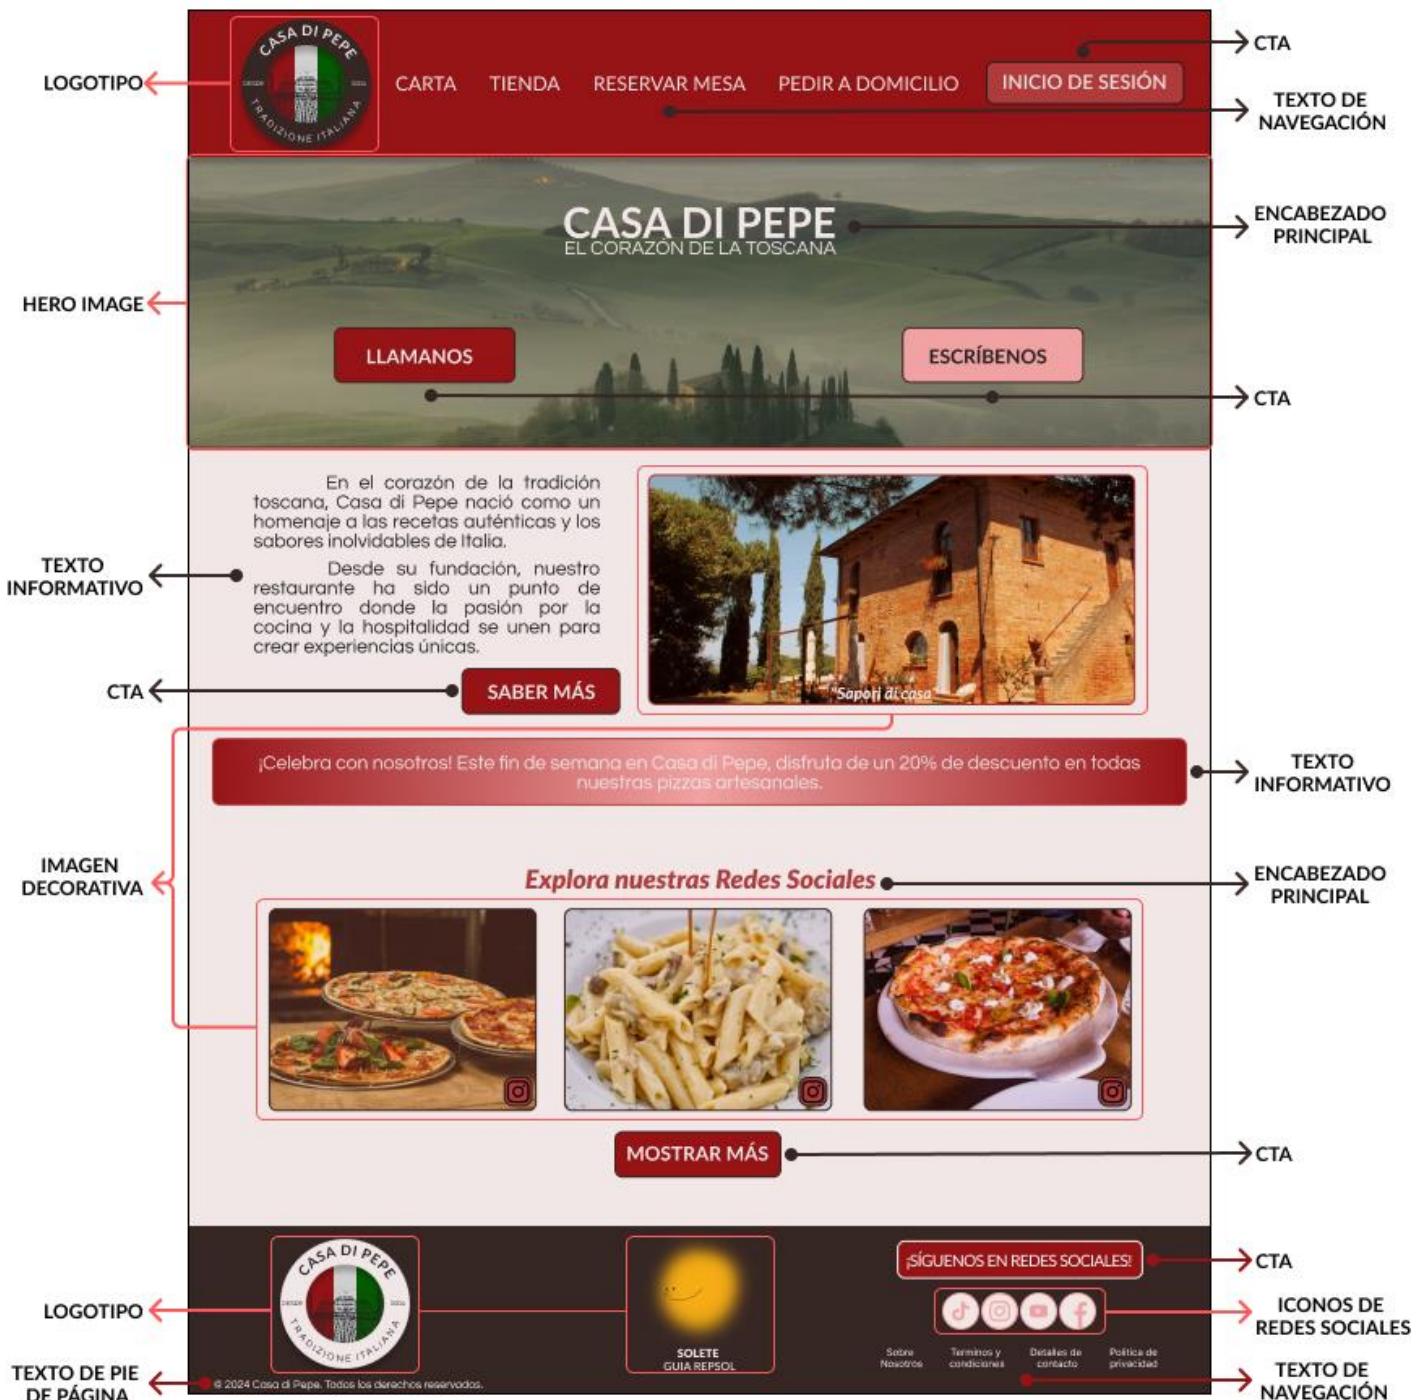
LOGOTIPO

CASA DI PEPE
DESDE 2024
TRADIZIONE ITALIANA

CARTA TIENDA RESERVAR MESA PEDIR A DOMICILIO INICIO DE SESIÓN

CTA

TEXTO DE NAVEGACIÓN

CASA DI PEPE
EL CORAZÓN DE LA TOSCANA

ENCABEZADO PRINCIPAL

HERO IMAGE

LLAMANOS

ESCRÍBENOS

CTA

En el corazón de la tradición toscana, Casa di Pepe nació como un homenaje a las recetas auténticas y los sabores inolvidables de Italia.

Desde su fundación, nuestro restaurante ha sido un punto de encuentro donde la pasión por la cocina y la hospitalidad se unen para crear experiencias únicas.

TEXTO INFORMATIVO

"Sapori di casa"

CTA

SABER MÁS

¡Celebra con nosotros! Este fin de semana en Casa di Pepe, disfruta de un 20% de descuento en todas nuestras pizzas artesanales.

TEXTO INFORMATIVO

IMAGEN DECORATIVA

Explora nuestras Redes Sociales

ENCABEZADO PRINCIPAL

MOSTRAR MÁS

CTA

CASA DI PEPE
DESDE 2024
TRADIZIONE ITALIANA

LOGOTIPO

SOLETE
GUIA REPSOL

¡SÍGUENOS EN REDES SOCIALES!

CTA

ICONOS DE REDES SOCIALES

Sobre Nosotros
Terminos y condiciones
Detalles de contacto
Política de privacidad

TEXTO DE PIE DE PÁGINA

© 2024 Casa di Pepe. Todos los derechos reservados.

TEXTO DE NAVEGACIÓN